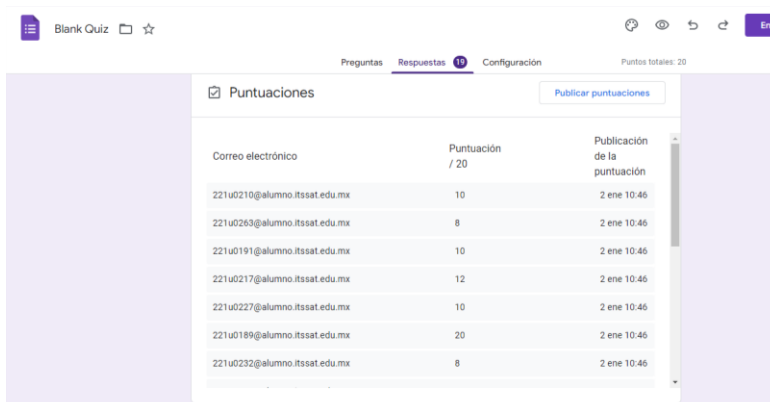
Blank Quiz

En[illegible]

Preguntas Respuestas 19 Configuración

Puntos totales: 20

Puntuaciones

Publicar puntuaciones

| Correo electrónico | Puntuación / 20 | Publicación de la puntuación |
|---|---|---|
| 221u0210@alumno.itssat.edu.mx | 10 | 2 ene 10:46 |
| 221u0263@alumno.itssat.edu.mx | 8 | 2 ene 10:46 |
| 221u0191@alumno.itssat.edu.mx | 10 | 2 ene 10:46 |
| 221u0217@alumno.itssat.edu.mx | 12 | 2 ene 10:46 |
| 221u0227@alumno.itssat.edu.mx | 10 | 2 ene 10:46 |
| 221u0189@alumno.itssat.edu.mx | 20 | 2 ene 10:46 |
| 221u0232@alumno.itssat.edu.mx | 8 | 2 ene 10:46 |
| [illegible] | | |